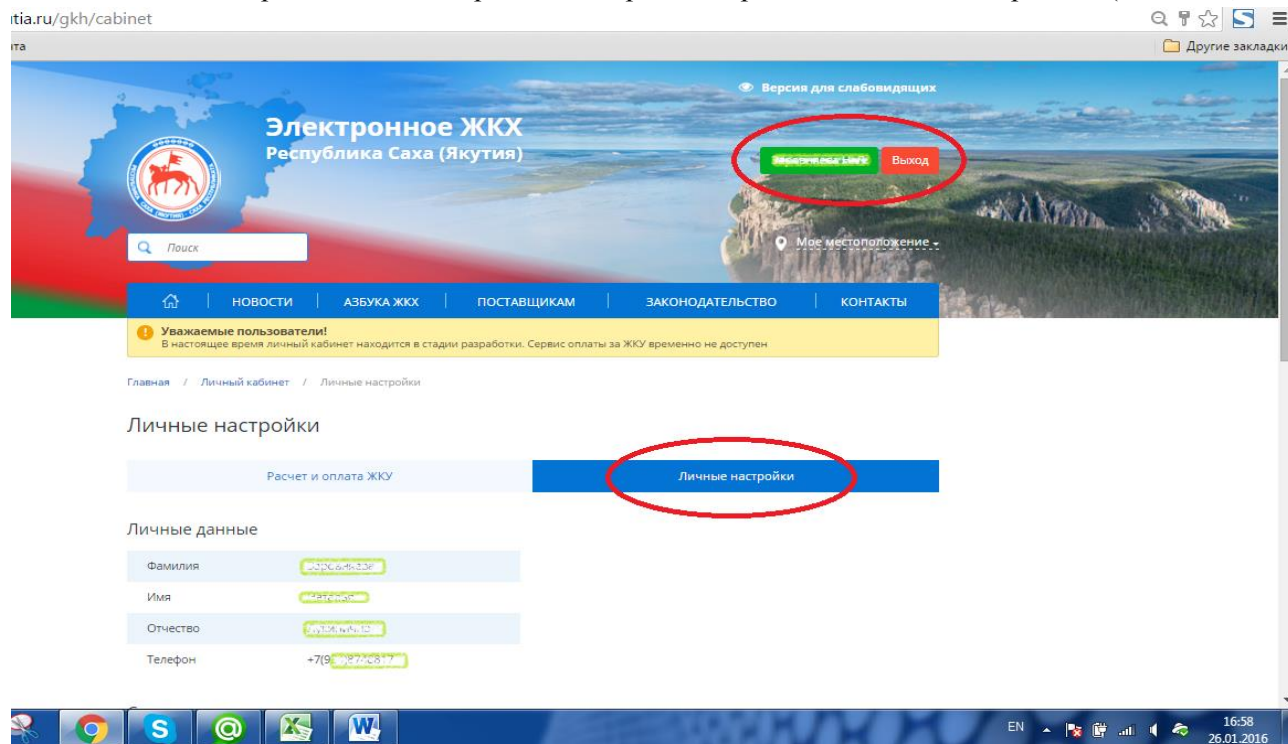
tia.ru/gkh/cabinet

та

Другие закладки

Версия для слабовидящих

Электронное ЖКХ
Республика Саха (Якутия)

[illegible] Выход

Поиск

Мое местоположение

НОВОСТИ | АЗБУКА ЖКХ | ПОСТАВЩИКАМ | ЗАКОНОДАТЕЛЬСТВО | КОНТАКТЫ

Уважаемые пользователи!
В настоящее время личный кабинет находится в стадии разработки. Сервис оплаты за ЖКУ временно не доступен

Главная / Личный кабинет / Личные настройки

Личные настройки

Расчет и оплата ЖКУ | Личные настройки

Личные данные

| Фамилия | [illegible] |
|---|---|
| Имя | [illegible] |
| Отчество | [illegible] |
| Телефон | +7(9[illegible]87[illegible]877 |

EN 16:58 26.01.2016